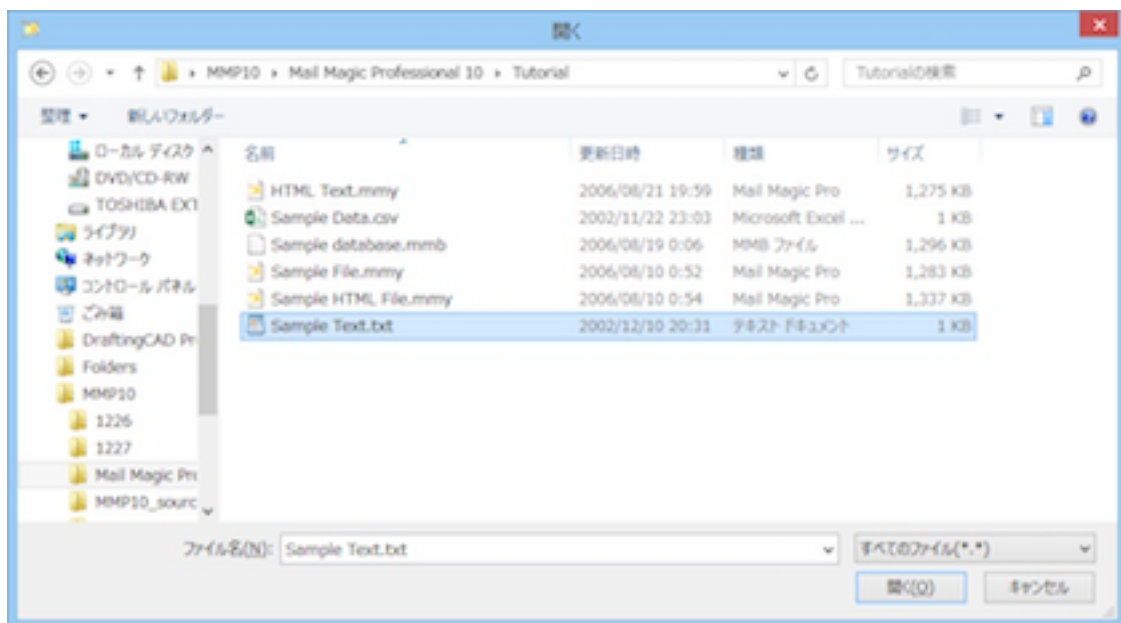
開く

MMP10 › Mail Magic Professional 10 › Tutorial

Tutorialの検索

整理 ▾ 新しいフォルダー

ローカル ディスク
DVD/CD-RW
TOSHIBA EXT
ライブラリ
ネットワーク
コントロール パネル
ごみ箱
DraftingCAD Pr
Folders
MMP10
1226
1227
Mail Magic Pr
MMP10_sourc

| 名前 | 更新日時 | 種類 | サイズ |
|---|---|---|---|
| HTML Text.mmy | 2006/08/21 19:59 | Mail Magic Pro | 1,275 KB |
| Sample Data.csv | 2002/11/22 23:03 | Microsoft Excel ... | 1 KB |
| Sample database.mmb | 2006/08/19 0:06 | MMB ファイル | 1,296 KB |
| Sample File.mmy | 2006/08/10 0:52 | Mail Magic Pro | 1,283 KB |
| Sample HTML File.mmy | 2006/08/10 0:54 | Mail Magic Pro | 1,337 KB |
| Sample Text.txt | 2002/12/10 20:31 | テキスト ドキュメント | 1 KB |

ファイル名(N): Sample Text.txt
すべてのファイル(*.*)
開く(O)
キャンセル